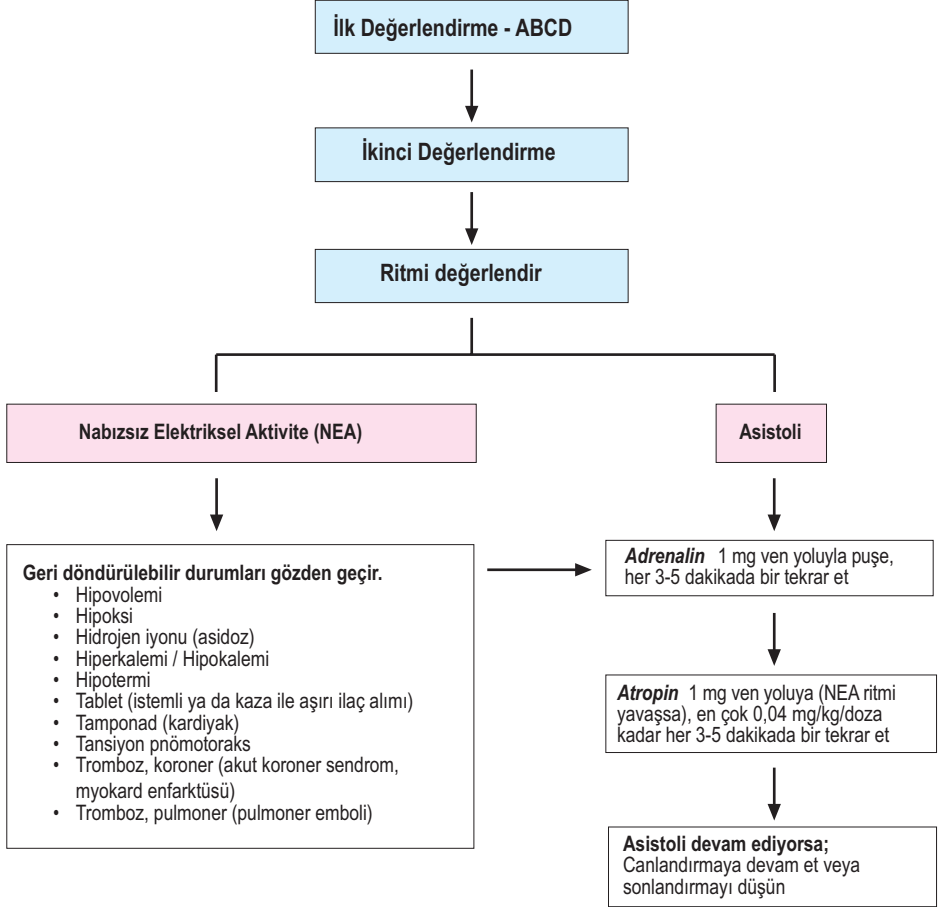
İlk Değerlendirme - ABCD

İkinci Değerlendirme

Ritmi değerlendir

Nabızsız Elektriksel Aktivite (NEA)

Asistoli

Geri döndürülebilir durumları gözden geçir.
- Hipovolemi
- Hipoksi
- Hidrojen iyonu (asidoz)
- Hiperkalemi / Hipokalemi
- Hipotermi
- Tablet (istemli ya da kaza ile aşırı ilaç alımı)
- Tamponad (kardiyak)
- Tansiyon pnömotoraks
- Tromboz, koroner (akut koroner sendrom, myokard enfarktüsü)
- Tromboz, pulmoner (pulmoner emboli)

Adrenalin 1 mg ven yoluyla puşe, her 3-5 dakikada bir tekrar et

Atropin 1 mg ven yoluya (NEA ritmi yavaşsa), en çok 0,04 mg/kg/doza kadar her 3-5 dakikada bir tekrar et

Asistoli devam ediyorsa;
Canlandırmaya devam et veya sonlandırmayı düşün